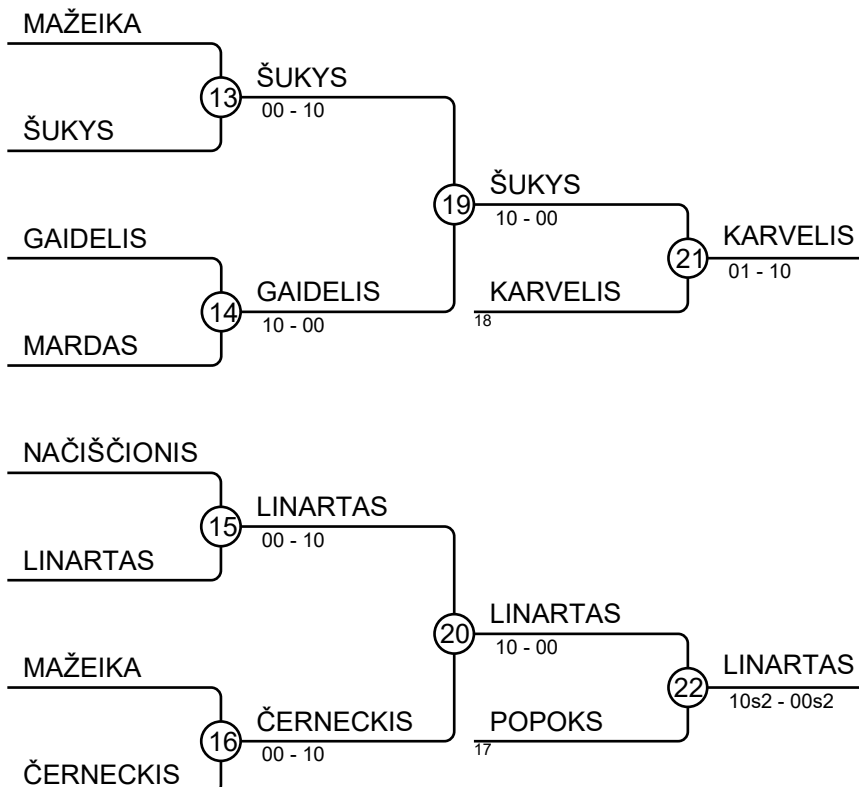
MAŽEIKA

13

ŠUKYS
00 - 10

ŠUKYS

19

ŠUKYS
10 - 00

21

KARVELIS
01 - 10

GAIDELIS

14

GAIDELIS
10 - 00

KARVELIS
18

MARDAS

NAČIŠČIONIS

15

LINARTAS
00 - 10

LINARTAS

20

LINARTAS
10 - 00

22

LINARTAS
10s2 - 00s2

MAŽEIKA

16

ČERNECKIS
00 - 10

POPOKS
17

ČERNECKIS